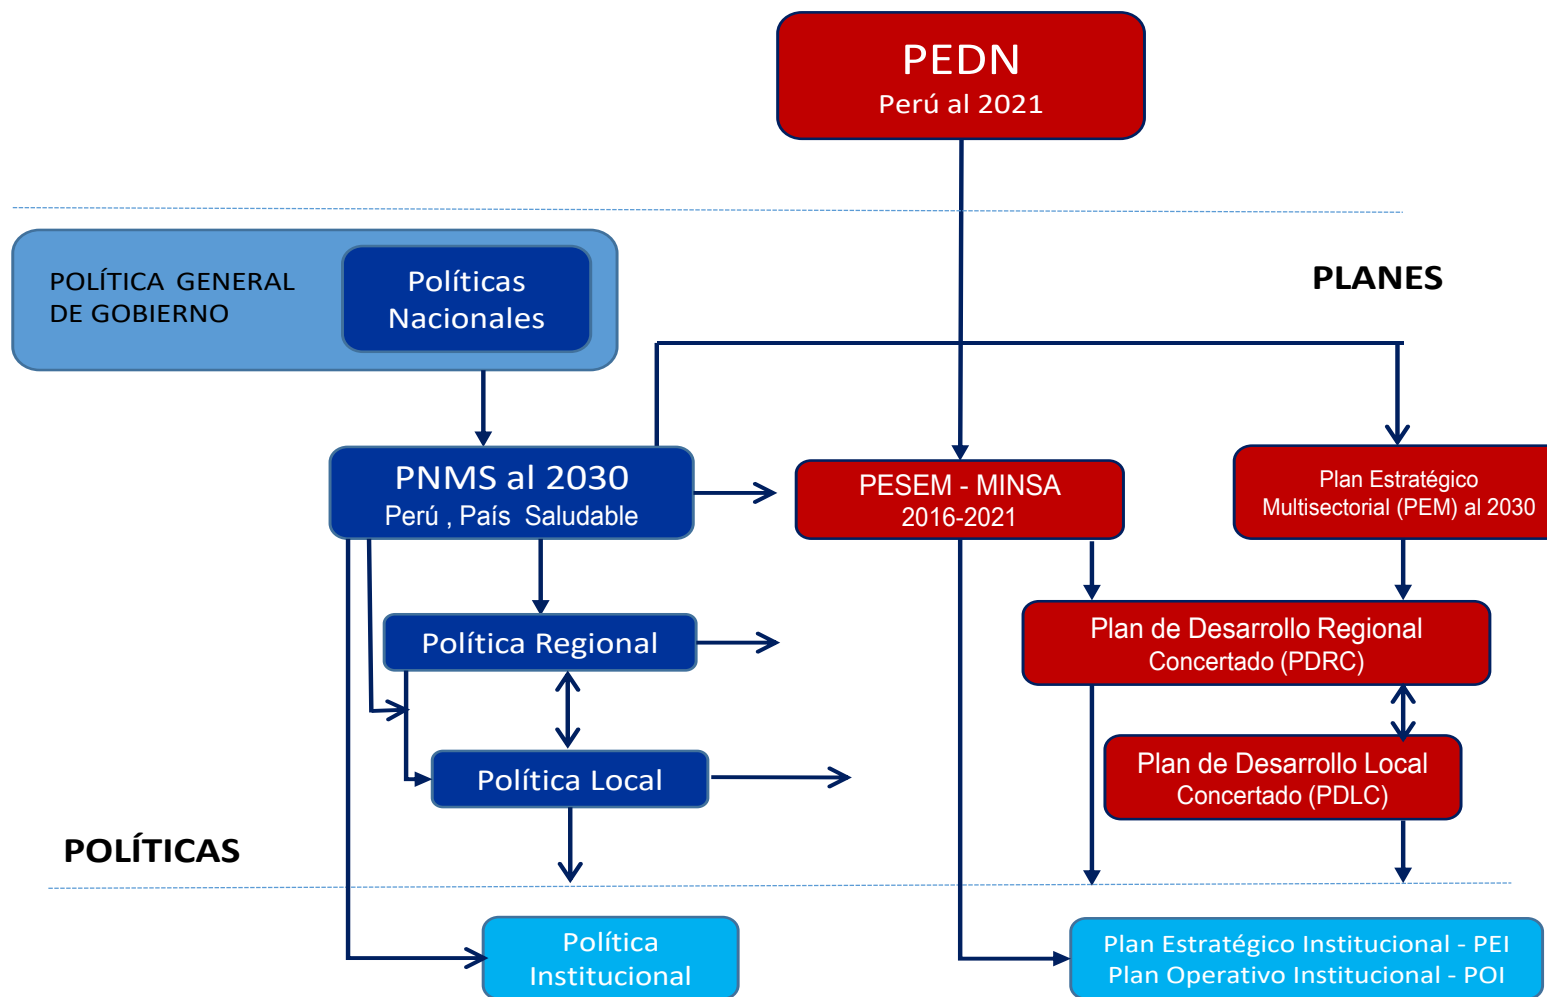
PEDN
Perú al 2021

PLANES

POLÍTICA GENERAL DE GOBIERNO

Políticas Nacionales

PNMS al 2030
Perú , País Saludable

PESEM - MINSA
2016-2021

Plan Estratégico Multisectorial (PEM) al 2030

Política Regional

Plan de Desarrollo Regional Concertado (PDRC)

Política Local

Plan de Desarrollo Local Concertado (PDLC)

POLÍTICAS

Política Institucional

Plan Estratégico Institucional - PEI
Plan Operativo Institucional - POI